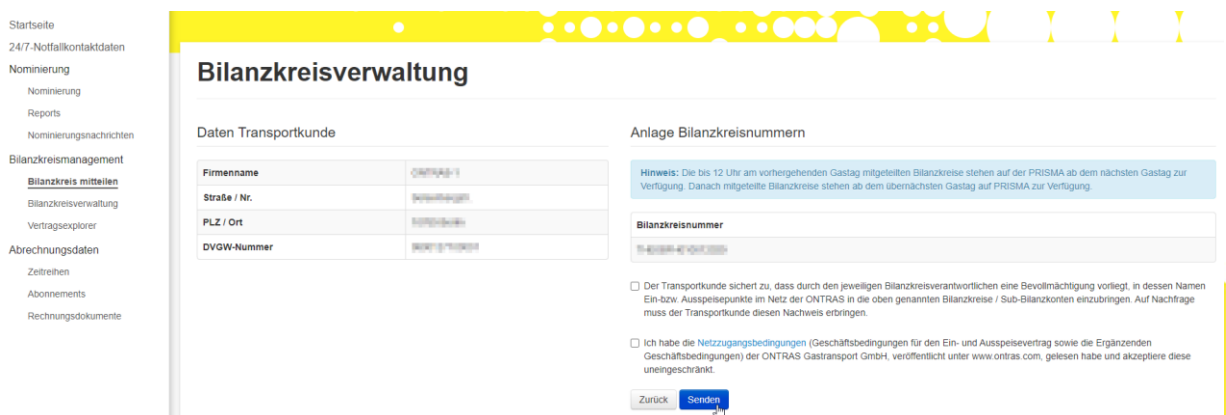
Startseite
24/7-Notfallkontaktdaten
Nominierung
Nominierung
Reports
Nominierungsnachrichten
Bilanzkreismanagement
Bilanzkreis mitteilen
Bilanzkreisverwaltung
Vertragsexplorer
Abrechnungsdaten
Zeitreihen
Abonnements
Rechnungsdokumente

Bilanzkreisverwaltung

Daten Transportkunde

| Firmenname | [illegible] |
|---|---|
| Straße / Nr. | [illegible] |
| PLZ / Ort | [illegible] |
| DVGW-Nummer | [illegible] |

Anlage Bilanzkreisnummern

Hinweis: Die bis 12 Uhr am vorhergehenden Gastag mitgeteilten Bilanzkreise stehen auf der PRISMA ab dem nächsten Gastag zur Verfügung. Danach mitgeteilte Bilanzkreise stehen ab dem übernächsten Gastag auf PRISMA zur Verfügung.

Bilanzkreisnummer
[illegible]

Der Transportkunde sichert zu, dass durch den jeweiligen Bilanzkreisverantwortlichen eine Bevollmächtigung vorliegt, in dessen Namen Ein-bzw. Ausspeisepunkte im Netz der ONTRAS in die oben genannten Bilanzkreise / Sub-Bilanzkonten einzubringen. Auf Nachfrage muss der Transportkunde diesen Nachweis erbringen.

Ich habe die Netzzugangsbedingungen (Geschäftsbedingungen für den Ein- und Ausspeisevertrag sowie die Ergänzenden Geschäftsbedingungen) der ONTRAS Gastransport GmbH, veröffentlicht unter www.ontras.com, gelesen habe und akzeptiere diese uneingeschränkt.

Zurück Senden